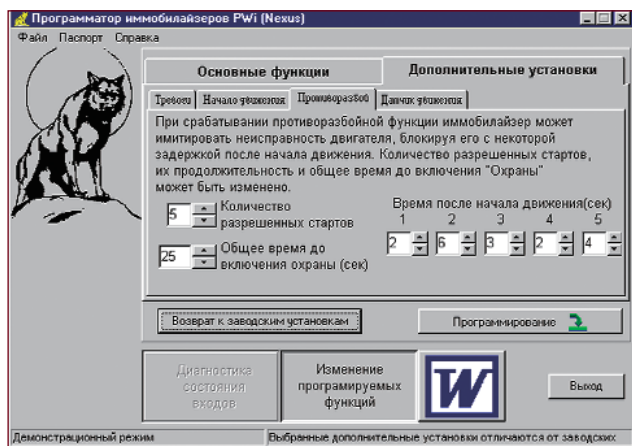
Программатор иммобилайзеров PWi (Nexus)

Файл Паспорт Справка

Основные функции

Дополнительные установки

Тревоги | Начало движения | Противоразбой | Датчик движения

При срабатывании противоразбойной функции иммобилайзер может имитировать неисправность двигателя, блокируя его с некоторой задержкой после начала движения. Количество разрешенных стартов, их продолжительность и общее время до включения "Охраны" может быть изменено.

5 Количество разрешенных стартов

25 Общее время до включения охраны (сек)

Время после начала движения(сек)

| 1 | 2 | 3 | 4 | 5 |
|---|---|---|---|---|
| 2 | 6 | 3 | 2 | 4 |

Возврат к заводским установкам

Программирование

Диагностика состояния входов

Изменение программируемых функций

W

Выход

Демонстрационный режим

Выбранные дополнительные установки отличаются от заводских